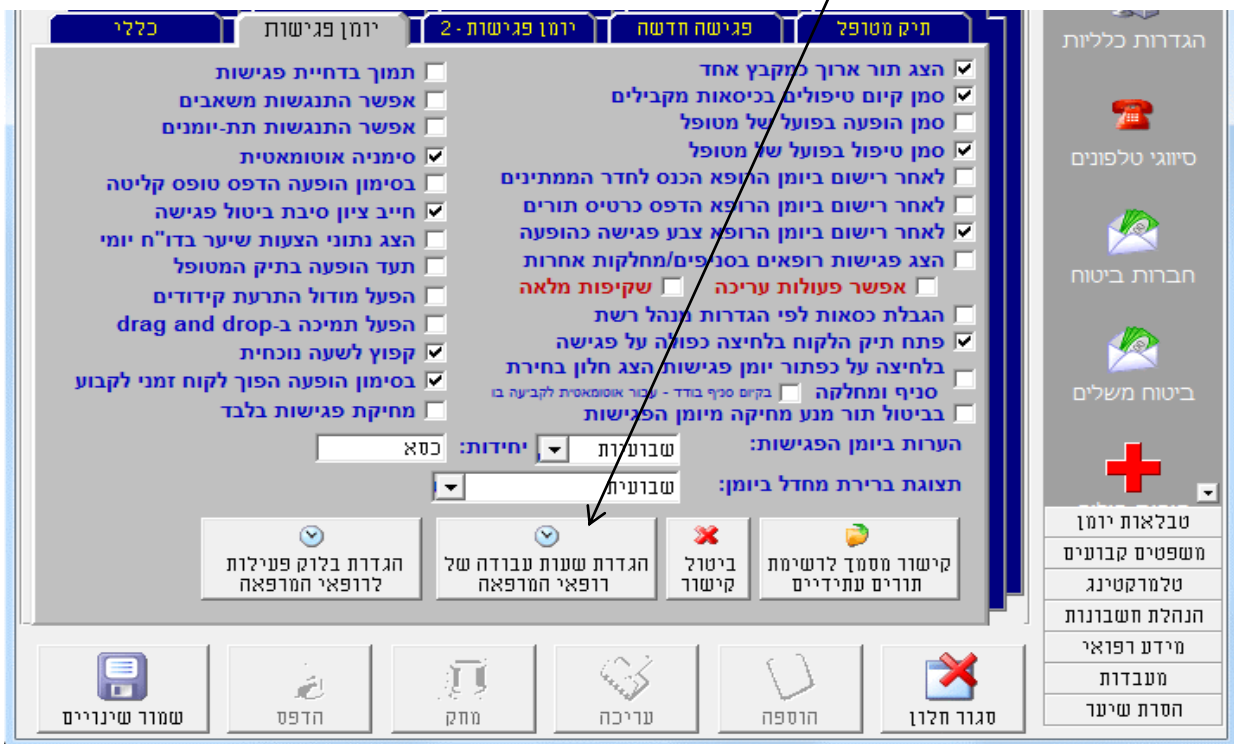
תיק מטופל
פגישה חדשה
יומן פגישות - 2
יומן פגישות
כללי

הגדרות כלליות
סיווגי טלפונים
חברות ביטוח
ביטוח משלים

הצג תור ארוך כמקבץ אחד
סמן קיום טיפולים בכיסאות מקבילים
סמן הופעה בפועל של מטופל
סמן טיפול בפועל של מטופל
לאחר רישום ביומן הרופא הכנס לחדר הממתינים
לאחר רישום ביומן הרופא הדפס כרטיס תורים
לאחר רישום ביומן הרופא צבע פגישה כהופעה
הצג פגישות רופאים בסניפים/מחלקות אחרות
אפשר פעולות עריכה
שקיפות מלאה
הגבלת כסאות לפי הגדרות מנהל רשת
פתח תיק הלקוח בלחיצה כפולה על פגישה
בלחיצה על כפתור יומן פגישות הצג חלון בחירת סניף ומחלקה
בקיום סניף בודד - עבור אוטומאטית לקביעה בו
בביטול תור מנע מחיקה מיומן הפגישות

תמוך בדחיית פגישות
אפשר התנגשות משאבים
אפשר התנגשות תת-יומנים
סימניה אוטומאטית
בסימון הופעה הדפס טופס קליטה
חייב ציון סיבת ביטול פגישה
הצג נתוני הצעות שיער בדו"ח יומי
תעד הופעה בתיק המטופל
הפעל מודול התרעת קידודים
הפעל תמיכה ב-drag and drop
קפוץ לשעה נוכחית
בסימון הופעה הפוך לקוח זמני לקבוע
מחיקת פגישות בלבד

הערות ביומן הפגישות:
שבועות
יחידות:
כסא
תצוגת ברירת מחדל ביומן:
שבועית

קישור מסמך לרשימת תורים עתידיים
ביטול קישור
הגדרת שעות עבודה של רופאי המרפאה
הגדרת בלוק פעילות לרופאי המרפאה

טבלאות יומן
משפטים קבועים
טלמרקטינג
הנהלת חשבונות
מידע רפואי
מעבדות
הסרת שיער

סגור חלון
הוספה
עריכה
מחק
הדפס
שמור שינויים